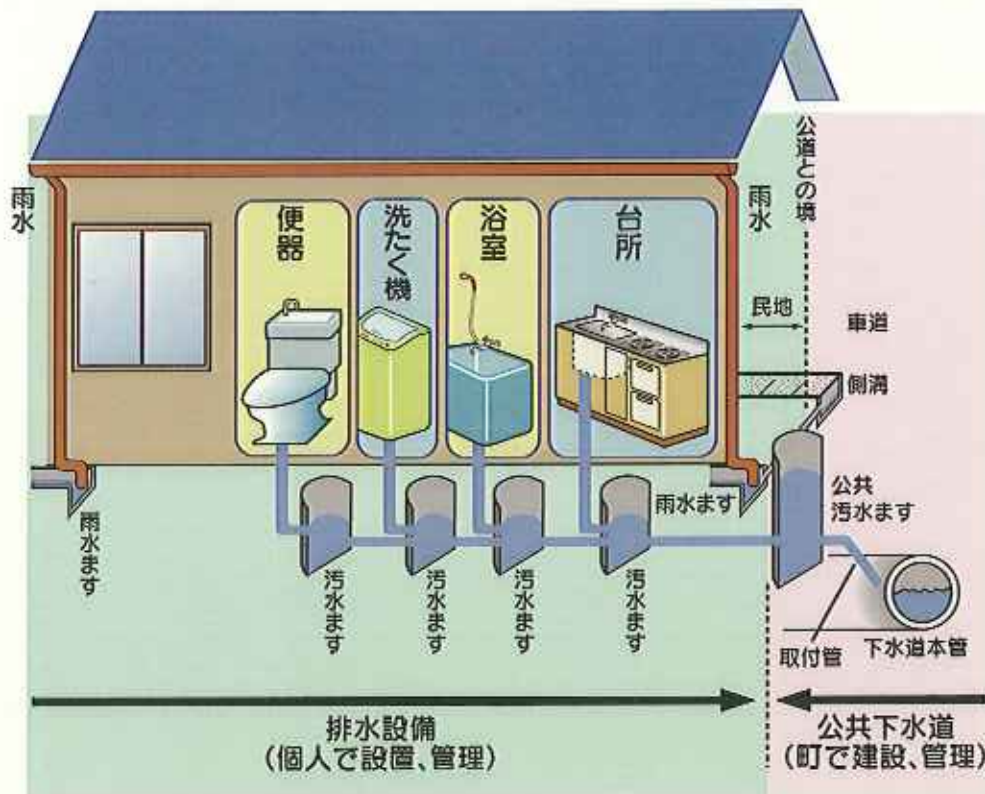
雨水

便器

洗たく機

浴室

台所

雨水

公道との境

民地

車道

側溝

雨水ます

雨水ます

公共汚水ます

汚水ます

汚水ます

汚水ます

汚水ます

取付管

下水道本管

排水設備
(個人で設置、管理)

公共下水道
(町で建設、管理)